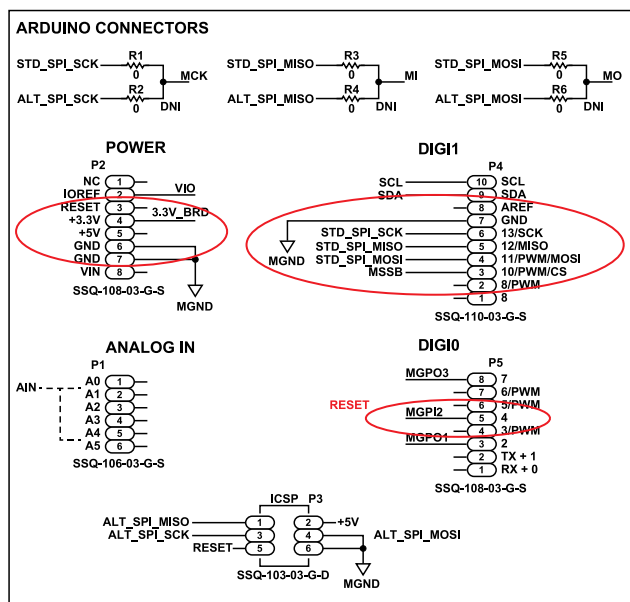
ARDUINO CONNECTORS

STD_SPI_SCK R1 0 MCK
ALT_SPI_SCK R2 0 DNI

STD_SPI_MISO R3 0 MI
ALT_SPI_MISO R4 0 DNI

STD_SPI_MOSI R5 0 MO
ALT_SPI_MOSI R6 0 DNI

POWER
P2
NC 1
IOREF 2 VIO
RESET 3 3.3V_BRD
+3.3V 4
+5V 5
GND 6
GND 7
VIN 8
MGND
SSQ-108-03-G-S

DIGI1
P4
SCL 10 SCL
SDA 9 SDA
8 AREF
7 GND
STD_SPI_SCK 6 13/SCK
STD_SPI_MISO 5 12/MISO
STD_SPI_MOSI 4 11/PWM/MOSI
MSSB 3 10/PWM/CS
2 8/PWM
1 8
MGND
SSQ-110-03-G-S

ANALOG IN
P1
AIN
A0 1
A1 2
A2 3
A3 4
A4 5
A5 6
SSQ-106-03-G-S

DIGI0
P5
MGPO3 8 7
7 6/PWM
RESET
MGPI2 6 5/PWM
5 4
4 3/PWM
MGPO1 3 2
2 TX + 1
1 RX + 0
SSQ-108-03-G-S

ICSP P3
ALT_SPI_MISO 1 2 +5V
ALT_SPI_SCK 3 4 ALT_SPI_MOSI
RESET 5 6
SSQ-103-03-G-D
MGND